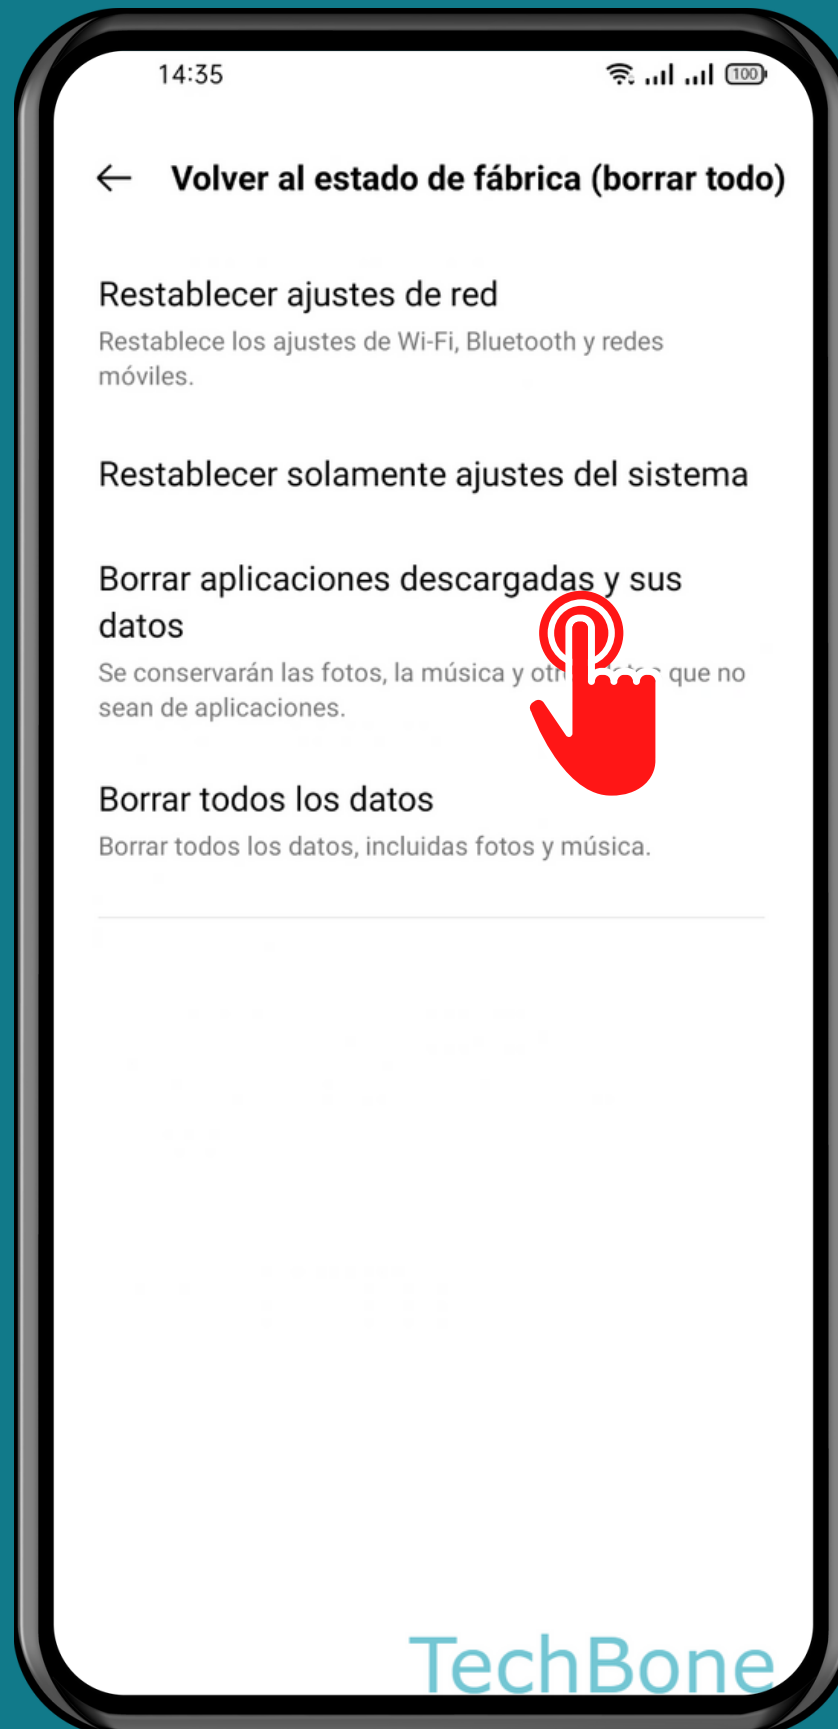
14:35 100

Volver al estado de fábrica (borrar todo)

Restablecer ajustes de red
Restablece los ajustes de Wi-Fi, Bluetooth y redes móviles.

Restablecer solamente ajustes del sistema

Borrar aplicaciones descargadas y sus datos
Se conservarán las fotos, la música y otr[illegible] que no sean de aplicaciones.

Borrar todos los datos
Borrar todos los datos, incluidas fotos y música.

TechBone